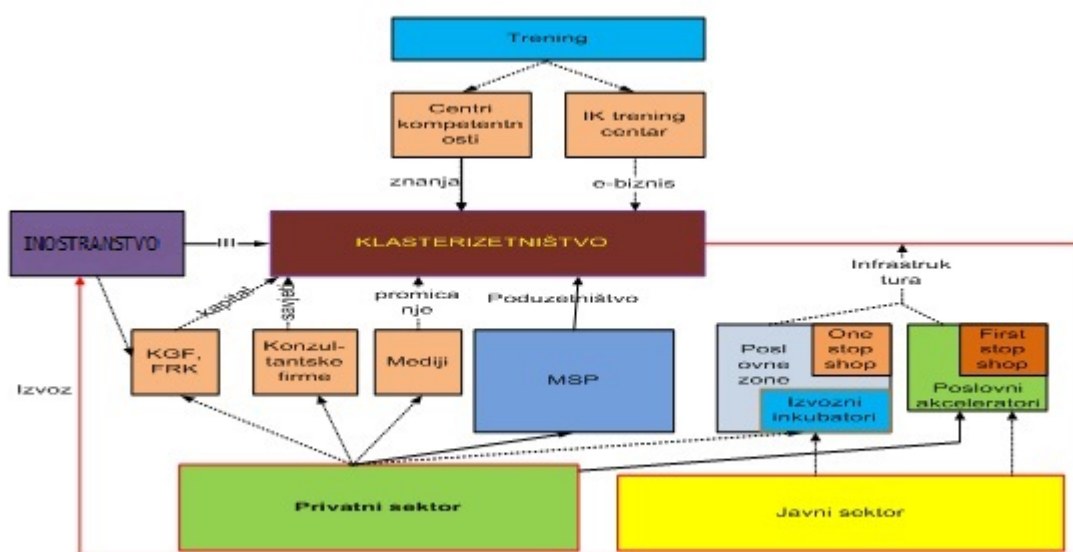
Trening

Centri kompetenin osti

IK trening centar

znanja

e-biznis

INOSTRANSTVO

KLASTERIZETNIŠTVO

Infrastruk tura

kapital

savjeti

promica nje

Poduzetništvo

KGF, FRK

Konzul-tantske firme

Mediji

MSP

Posl ovne zone

One stop shop

Izvozni inkubatori

First stop shop

Poslovni akceleratori

Izvoz

Privatni sektor

Javni sektor